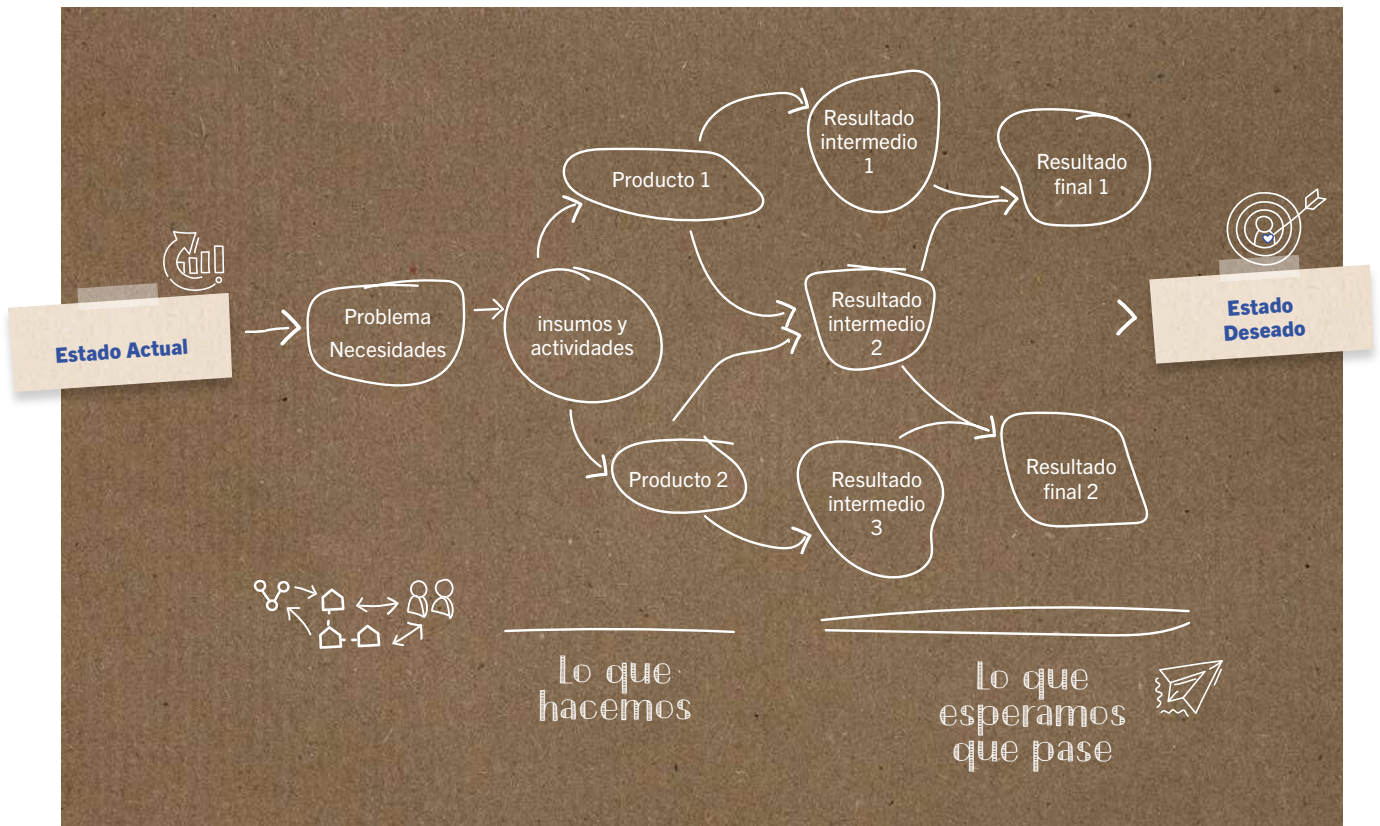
Estado Actual

Problema Necesidades

insumos y actividades

Producto 1

Producto 2

Resultado intermedio 1

Resultado intermedio 2

Resultado intermedio 3

Resultado final 1

Resultado final 2

Estado Deseado

Lo que hacemos

Lo que esperamos que pase